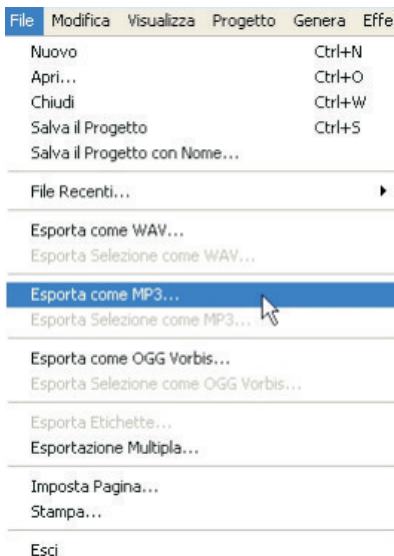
File Modifica Visualizza Progetto Genera Effe

Nuovo Ctrl+N
Apri... Ctrl+O
Chiudi Ctrl+W
Salva il Progetto Ctrl+S
Salva il Progetto con Nome...

File Recenti...

Esporta come WAV...
Esporta Selezione come WAV...

Esporta come MP3...
Esporta Selezione come MP3...

Esporta come OGG Vorbis...
Esporta Selezione come OGG Vorbis...

Esporta Etichette...
Esportazione Multipla...

Imposta Pagina...
Stampa...

Esci